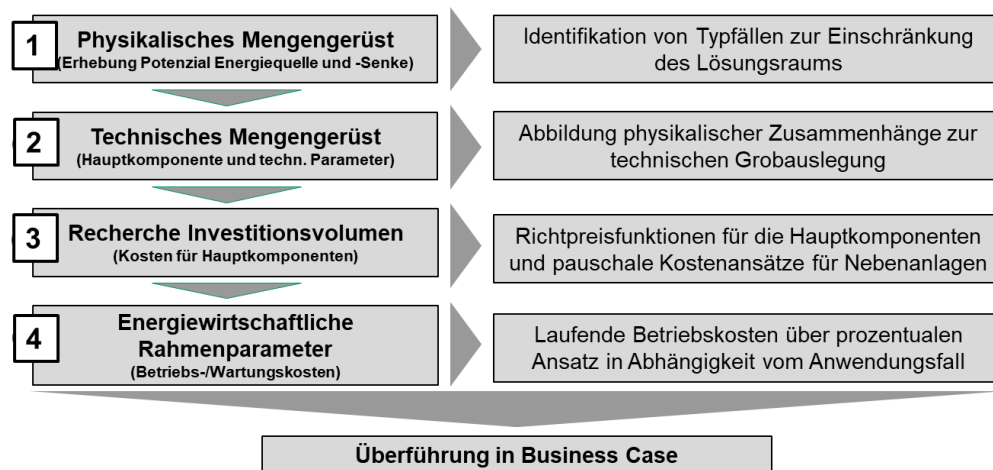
1 Physikalisches Mengengerüst
(Erhebung Potenzial Energiequelle und -Senke)

Identifikation von Typfällen zur Einschränkung des Lösungsraums

2 Technisches Mengengerüst
(Hauptkomponente und techn. Parameter)

Abbildung physikalischer Zusammenhänge zur technischen Grobauslegung

3 Recherche Investitionsvolumen
(Kosten für Hauptkomponenten)

Richtpreisfunktionen für die Hauptkomponenten und pauschale Kostenansätze für Nebenanlagen

4 Energiewirtschaftliche Rahmenparameter
(Betriebs-/Wartungskosten)

Laufende Betriebskosten über prozentualen Ansatz in Abhängigkeit vom Anwendungsfall

Überführung in Business Case